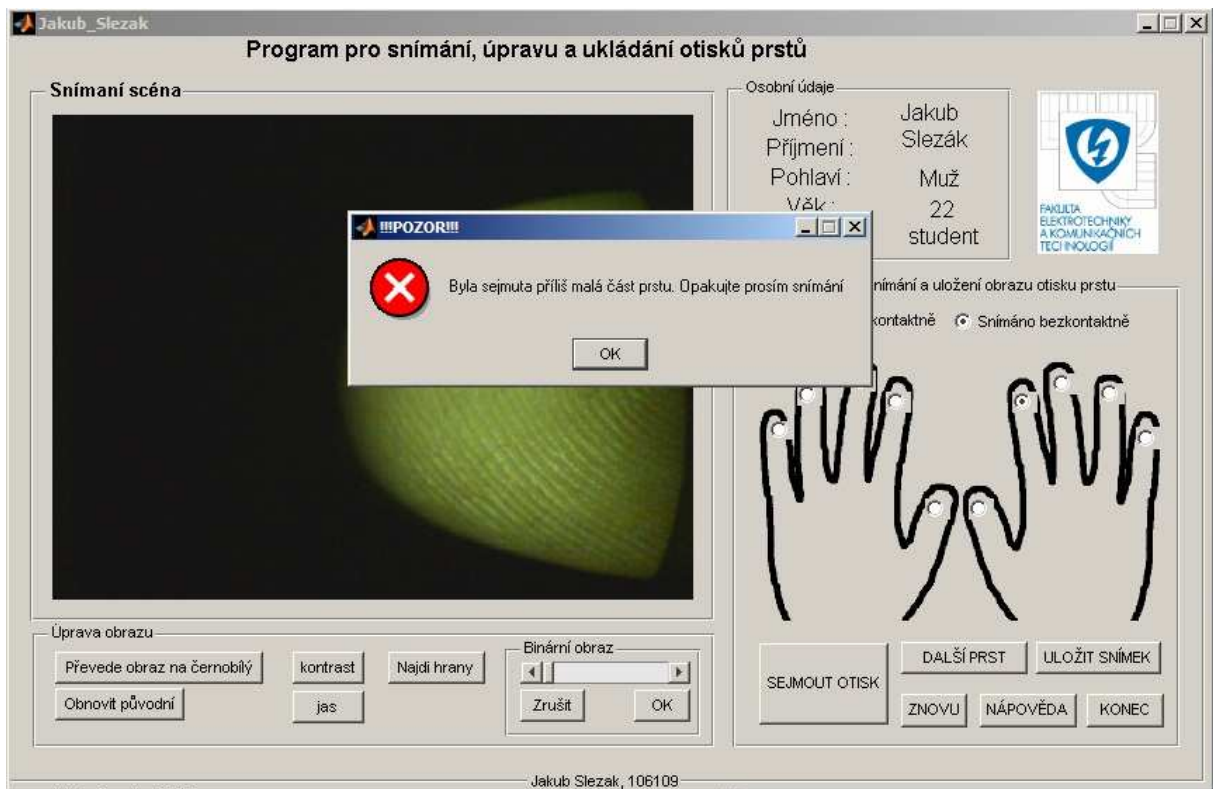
Jakub_Slezak

Program pro snímání, úpravu a ukládání otisků prstů

Snímaní scéna

Osobní údaje

Jméno : Jakub
Příjmení : Slezák
Pohlaví : Muž
Věk : 22
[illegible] student

FAKULTA ELEKTROTECHNIKY A KOMUNIKAČNÍCH TECHNOLOGIÍ

!!!POZOR!!!

Byla sejmuta příliš malá část prstu. Opakujte prosím snímání

OK

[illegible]nímání a uložení obrazu otisku prstu

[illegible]kontaktně Snímáno bezkontaktně

Úprava obrazu

Převede obraz na černobílý
kontrast
Najdi hrany
Obnovit původní
jas

Binární obraz
Zrušit
OK

SEJMOUT OTISK
DALŠÍ PRST
ULOŽIT SNÍMEK
ZNOVU
NÁPOVĚDA
KONEC

Jakub Slezak, 106109